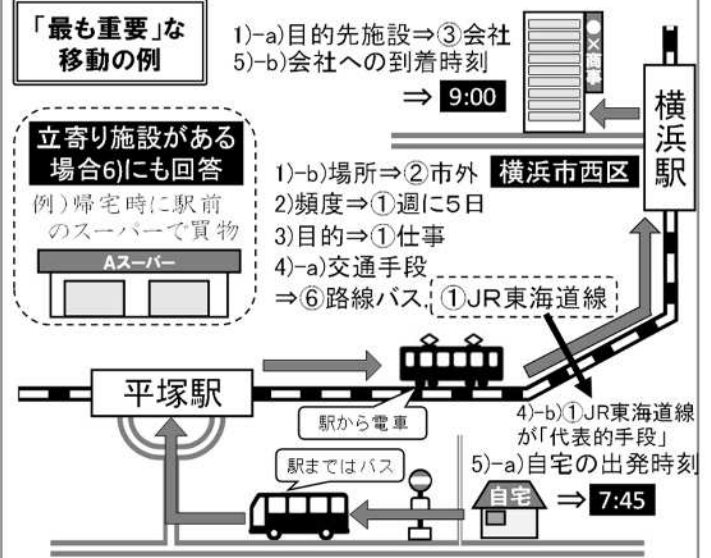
「最も重要」な移動の例

1)-a)目的先施設⇒③会社
5)-b)会社への到着時刻
⇒ 9:00

●×商事

横浜駅

立寄り施設がある場合6)にも回答

例)帰宅時に駅前のスーパーで買物

Aスーパー

1)-b)場所⇒②市外 横浜市西区
2)頻度⇒①週に5日
3)目的⇒①仕事
4)-a)交通手段
⇒⑥路線バス、①JR東海道線

平塚駅

駅から電車

4)-b)①JR東海道線が「代表的手段」

駅まではバス

5)-a)自宅の出発時刻

自宅

⇒ 7:45